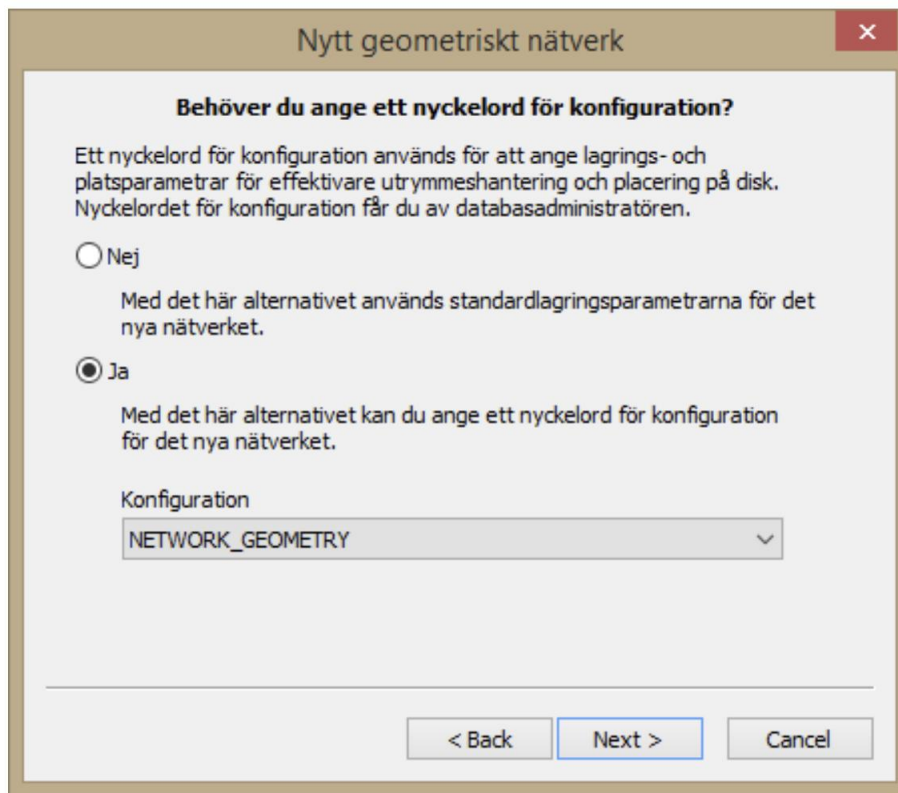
Nytt geometriskt nätverk

Behöver du ange ett nyckelord för konfiguration?

Ett nyckelord för konfiguration används för att ange lagrings- och platsparametrar för effektivare utrymmeshantering och placering på disk. Nyckelordet för konfiguration får du av databasadministratören.

Nej

Med det här alternativet används standardlagringsparametrarna för det nya nätverket.

Ja

Med det här alternativet kan du ange ett nyckelord för konfiguration för det nya nätverket.

Konfiguration

NETWORK_GEOMETRY

< Back

Next >

Cancel